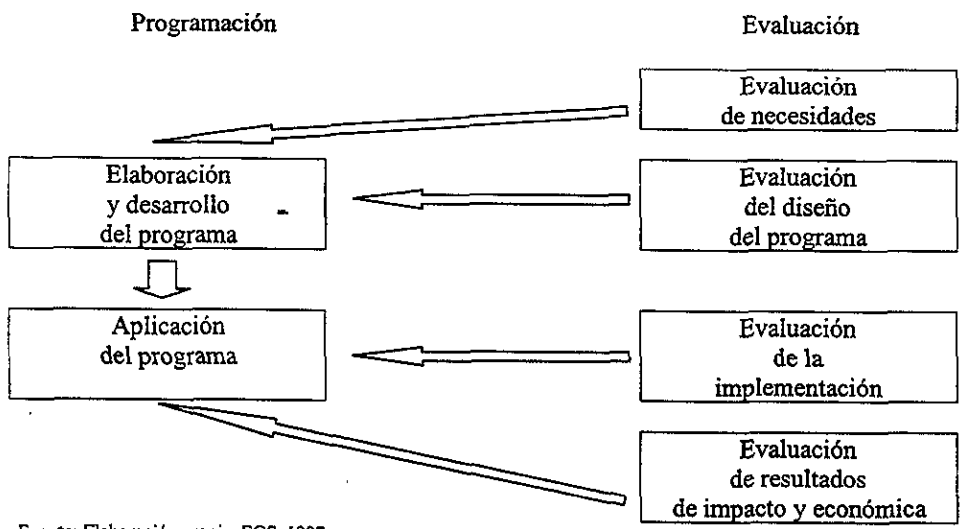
Programación

Evaluación

Evaluación de necesidades

Elaboración y desarrollo del programa

Evaluación del diseño del programa

Aplicación del programa

Evaluación de la implementación

Evaluación de resultados de impacto y económica

Fuente: Elaboración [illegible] POS, 1997